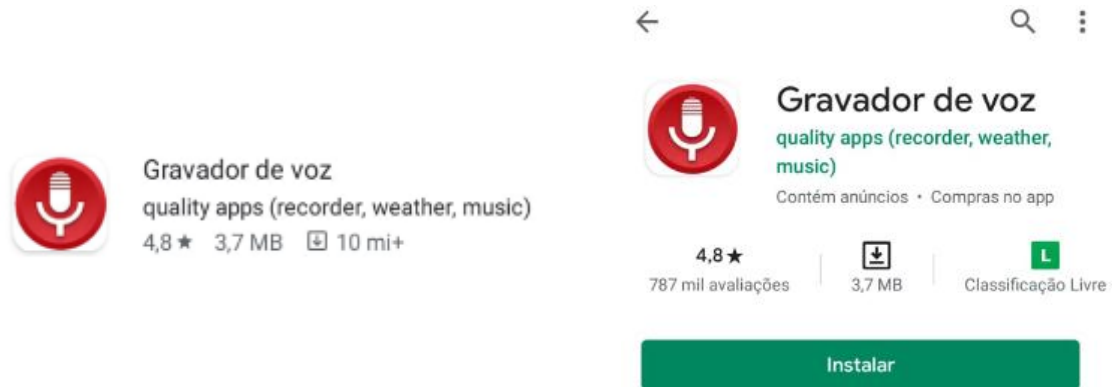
Gravador de voz
quality apps (recorder, weather, music)
4,8 ★ 3,7 MB 10 mi+

Gravador de voz
quality apps (recorder, weather, music)
Contém anúncios • Compras no app

4,8 ★
787 mil avaliações

3,7 MB

L
Classificação Livre

Instalar